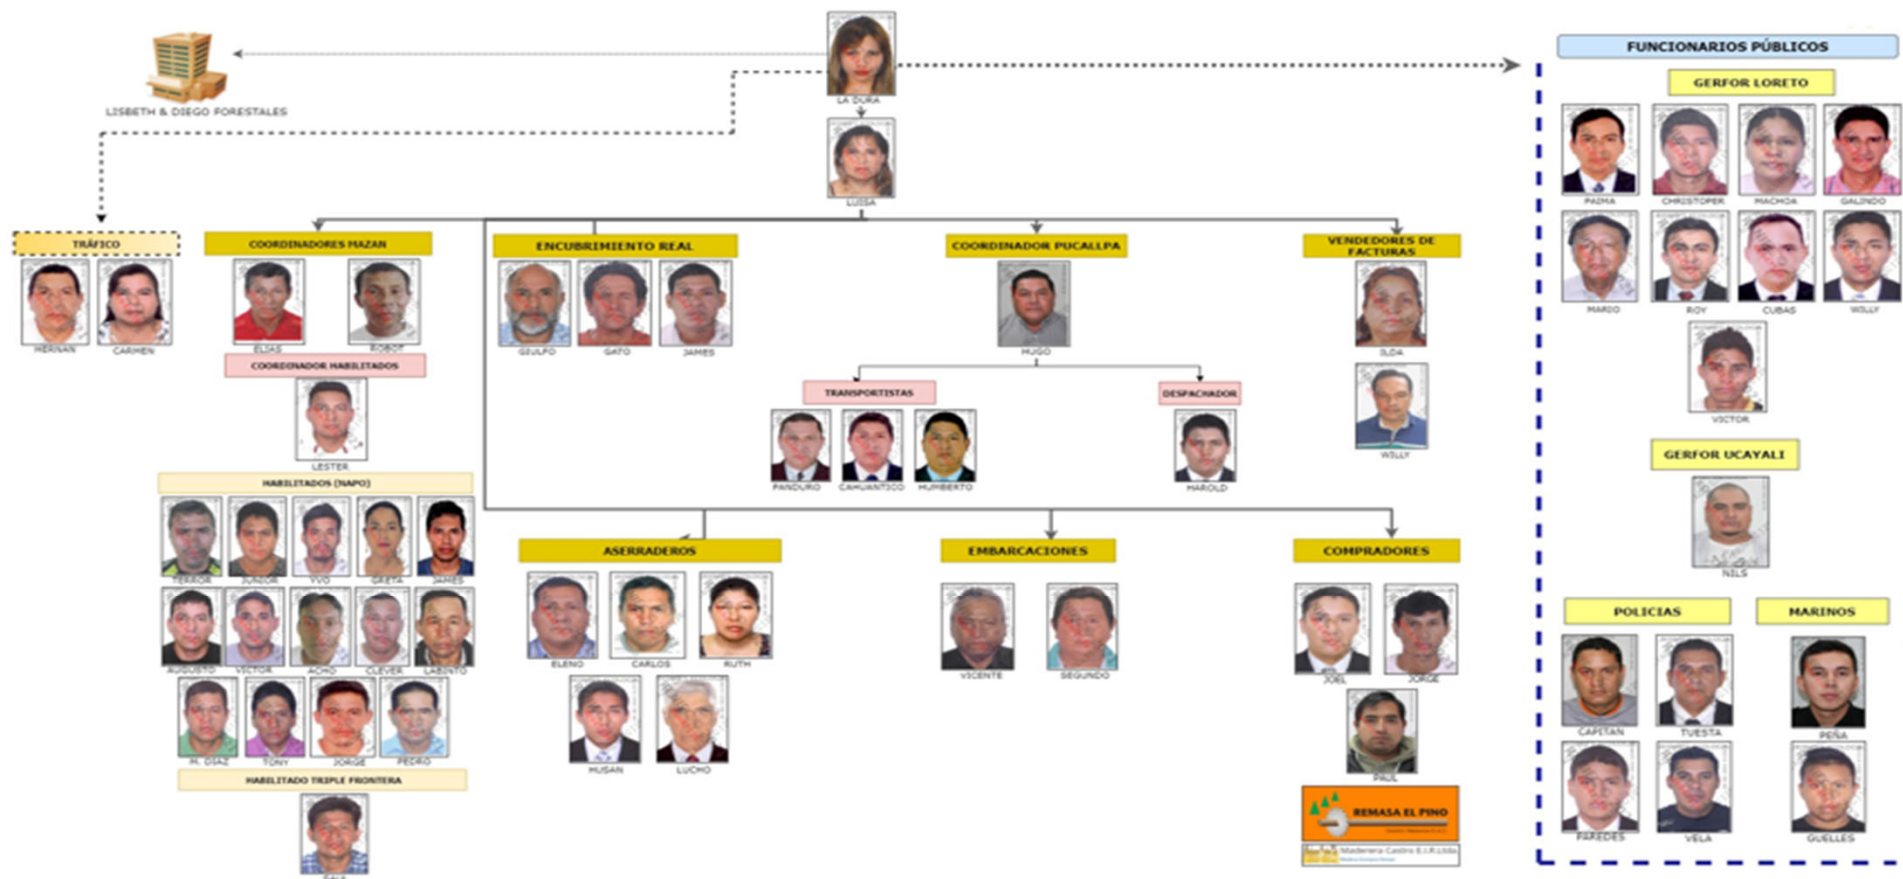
LA DURA

LISBETH & DIEGO FORESTALES

LUISA

TRÁFICO

HERNAN CARMEN

COORDINADORES MAZAN

ELIAS ROBOT

COORDINADOR HABILITADOS

LESTER

HABILITADOS (NAPO)

TERROR JUNIOR YVO GRETA JAMES

AUGUSTO VICTOR ACHO CLEVER LABINTO

M. DIAZ TONY JORGE PEDRO

HABILITADO TRIPLE FRONTERA

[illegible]

ENCUBRIMIENTO REAL

GEULFO GATO JAMES

COORDINADOR PUCALLPA

HUGO

TRANSPORTISTAS

PANDURO CAHUANTICO HUMBERTO

DESPACHADOR

HAROLD

VENDEDORES DE FACTURAS

ILDA

WILLY

ASERRADEROS

ELENO CARLOS RUTH

HUSAN LUCHO

EMBARCACIONES

VICENTE SEGUNDO

COMPRADORES

JOEL JORGE

PAUL

REMASA EL PINO

Maderera Castro E.I.R.Ltda

FUNCIONARIOS PÚBLICOS

GERFOR LORETO

PAIMA CHRISTOPER MACHOA GALINDO

MARIO ROY CUBAS WILLY

VICTOR

GERFOR UCAYALI

NILS

POLICIAS

CAPITAN TUESTA

PAREDES VELA

MARINOS

PEÑA

GUELLES